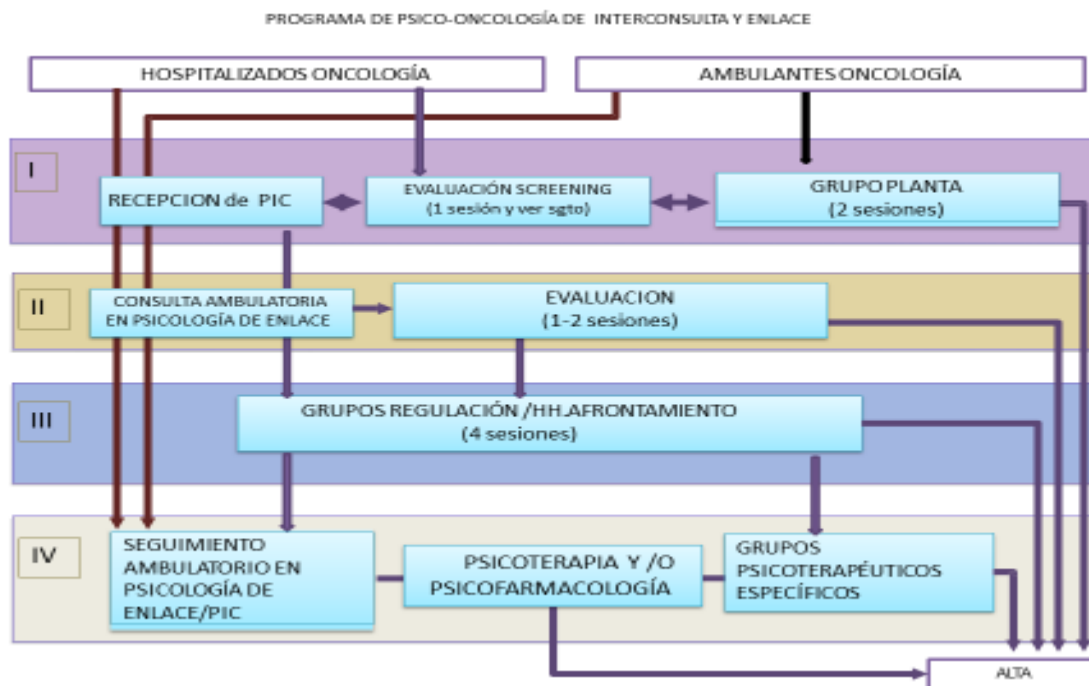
PROGRAMA DE PSICO-ONCOLOGÍA DE INTERCONSULTA Y ENLACE

HOSPITALIZADOS ONCOLOGÍA

AMBULANTES ONCOLOGÍA

I

RECEPCION de PIC

EVALUACIÓN SCREENING
(1 sesión y ver sgto)

GRUPO PLANTA
(2 sesiones)

II

CONSULTA AMBULATORIA EN PSICOLOGÍA DE ENLACE

EVALUACION
(1-2 sesiones)

III

GRUPOS REGULACIÓN /HH.AFRONTAMIENTO
(4 sesiones)

IV

SEGUIMIENTO AMBULATORIO EN PSICOLOGÍA DE ENLACE/PIC

PSICOTERAPIA Y /O PSICOFARMACOLOGÍA

GRUPOS PSICOTERAPÉUTICOS ESPECÍFICOS

ALTA